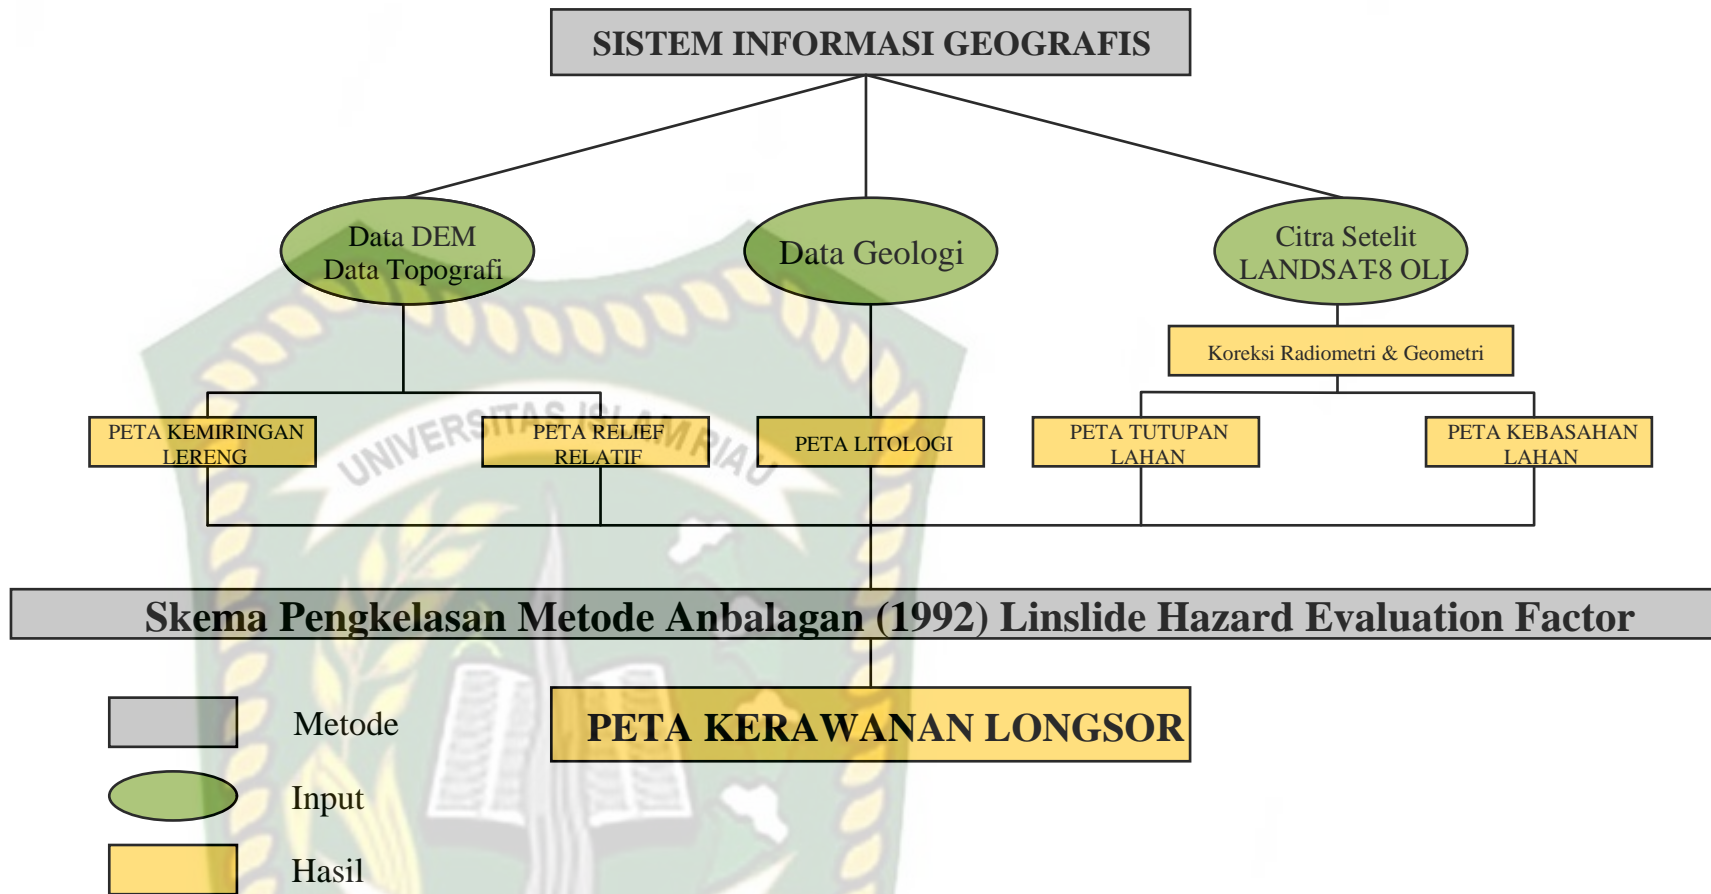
SISTEM INFORMASI GEOGRAFIS

Data DEM
Data Topografi

Data Geologi

Citra Setelit
LANDSAT-8 OLI

Koreksi Radiometri & Geometri

PETA KEMIRINGAN LERENG

PETA RELIEF RELATIF

PETA LITOLOGI

PETA TUTUPAN LAHAN

PETA KEBASAHAN LAHAN

UNIVERSITAS ISLAM RIAU

Skema Pengkelasan Metode Anbalagan (1992) Linslide Hazard Evaluation Factor

PETA KERAWANAN LONGSOR

Metode

Input

Hasil